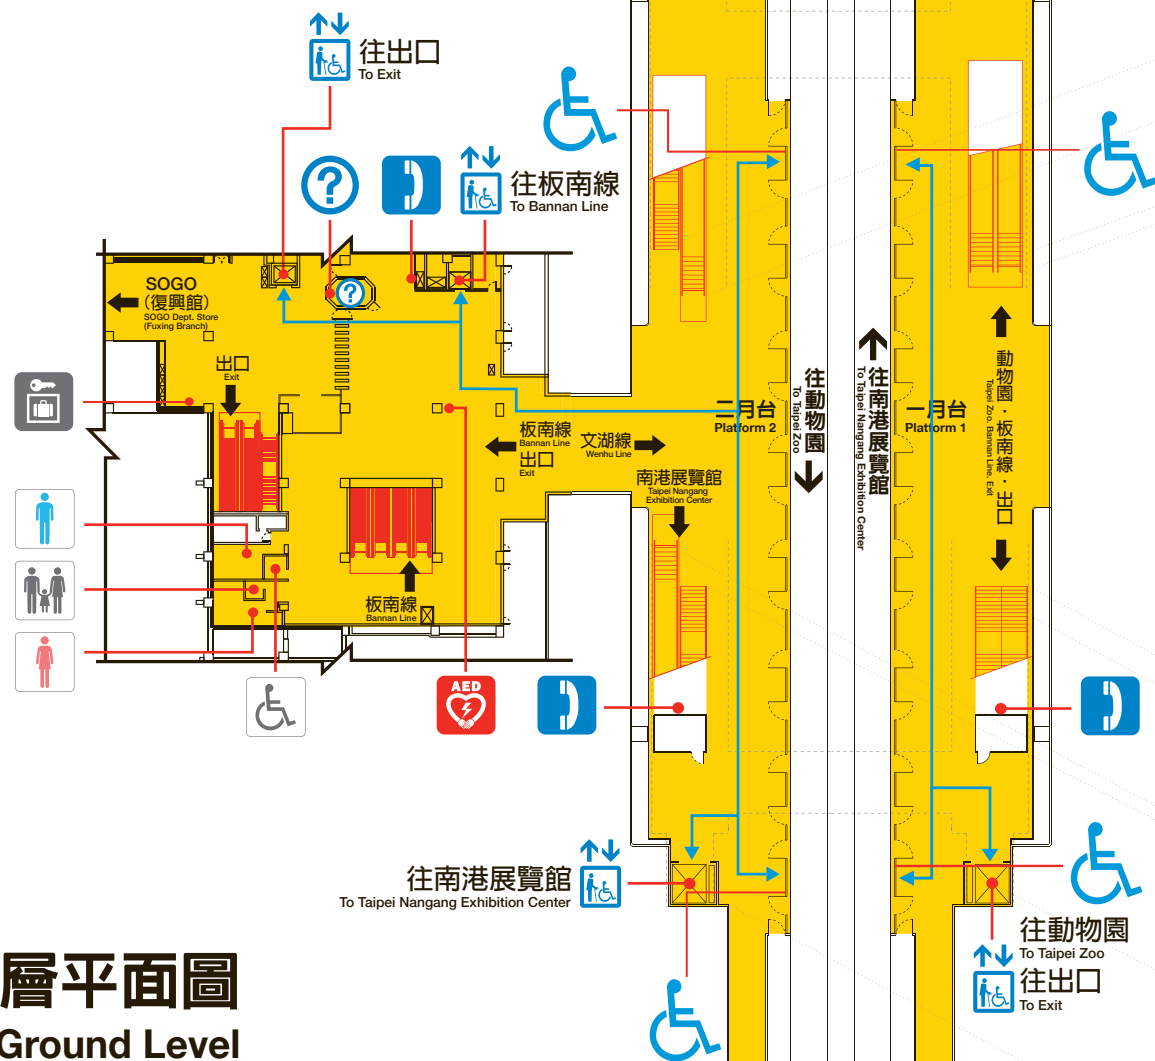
往出口
To Exit

往板南線
To Bannan Line

SOGO
(復興館)
SOGO Dept. Store
(Fuxing Branch)

出口
Exit

板南線
Bannan Line
出口
Exit

文湖線
Wenhu Line

南港展覽館
Taipei Nangang Exhibition Center

板南線
Bannan Line

AED

二月台
Platform 2

往動物園
To Taipei Zoo

往南港展覽館
To Taipei Nangang Exhibition Center

一月台
Platform 1

動物園・板南線・出口
Taipei Zoo, Bannan Line, Exit

往南港展覽館
To Taipei Nangang Exhibition Center

往動物園
To Taipei Zoo
往出口
To Exit

層平面圖
Ground Level